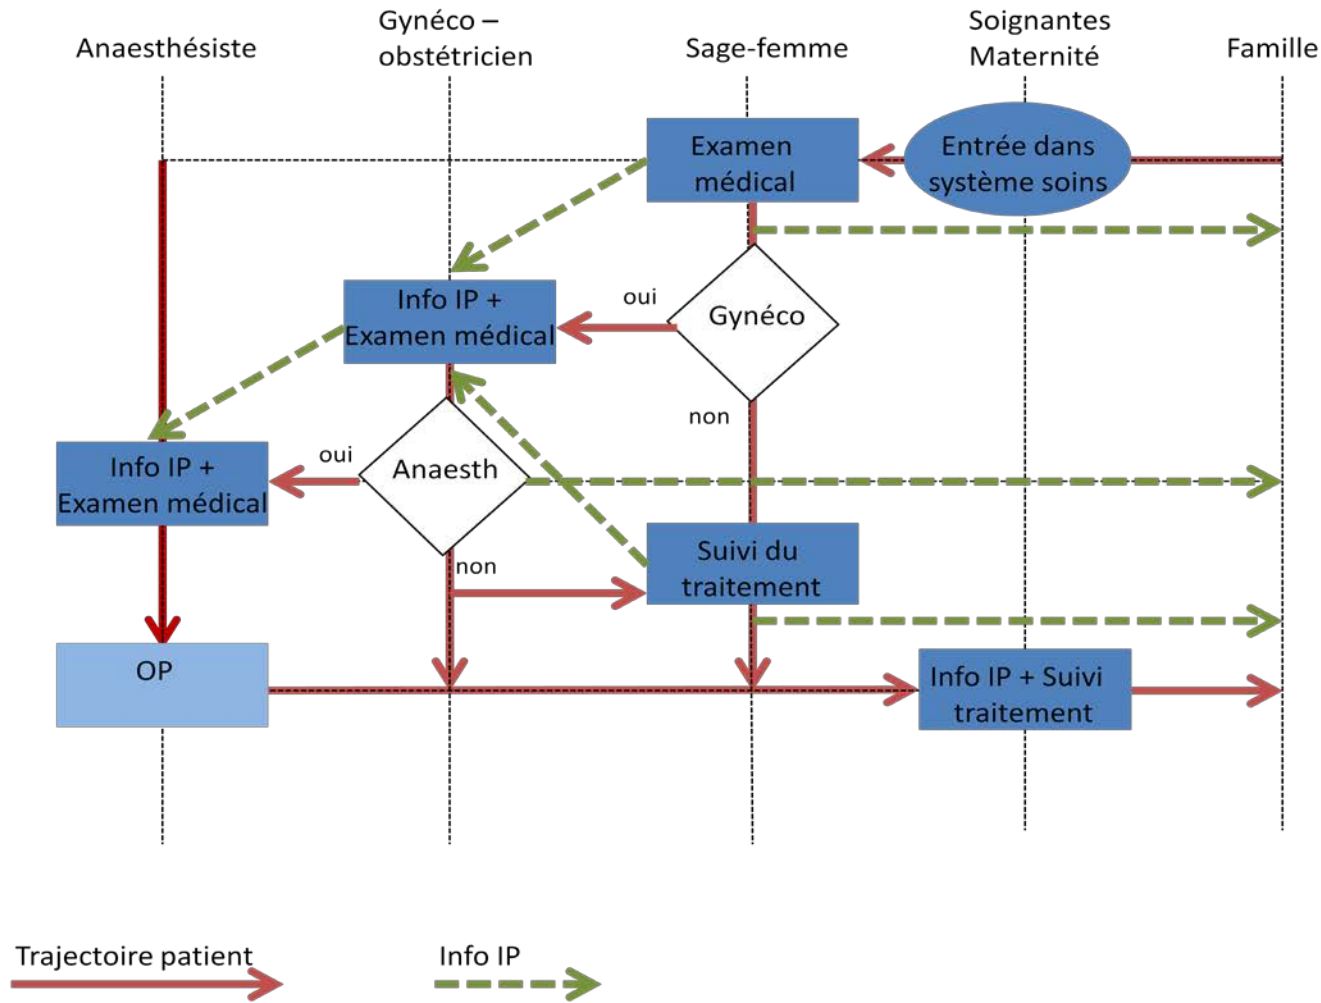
Anaesthésiste

Gynéco – obstétricien

Sage-femme

Soignantes Maternité

Famille

Examen médical

Entrée dans système soins

Info IP + Examen médical

oui

Gynéco

non

Info IP + Examen médical

oui

Anaesth

non

Suivi du traitement

OP

Info IP + Suivi traitement

Trajectoire patient

Info IP